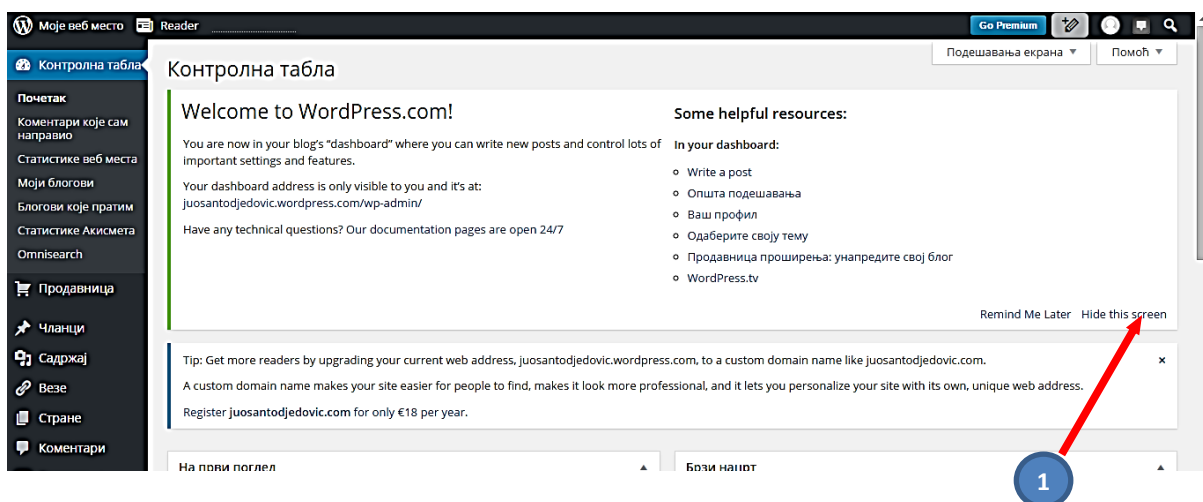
Моје веб место Reader Go Premium

Контролна табла

Почетак
Коментари које сам направио
Статистике веб места
Моји блогови
Блогови које пратим
Статистике Акисмета
Omnisearch

Продавница
Чланци
Садржај
Везе
Стране
Коментари

Подешавања екрана ▼ Помоћ ▼

Контролна табла

Welcome to WordPress.com!

You are now in your blog's "dashboard" where you can write new posts and control lots of important settings and features.

Your dashboard address is only visible to you and it's at: juosantodjedovic.wordpress.com/wp-admin/

Have any technical questions? Our documentation pages are open 24/7

Some helpful resources:

In your dashboard:

Write a post
Општа подешавања
Ваш профил
Одаберите своју тему
Продавница проширења: унапредите свој блог
WordPress.tv

Remind Me Later Hide this screen

Tip: Get more readers by upgrading your current web address, juosantodjedovic.wordpress.com, to a custom domain name like juosantodjedovic.com.

A custom domain name makes your site easier for people to find, makes it look more professional, and it lets you personalize your site with its own, unique web address.

Register juosantodjedovic.com for only €18 per year.

На први поглед
Брзи нацрт

1